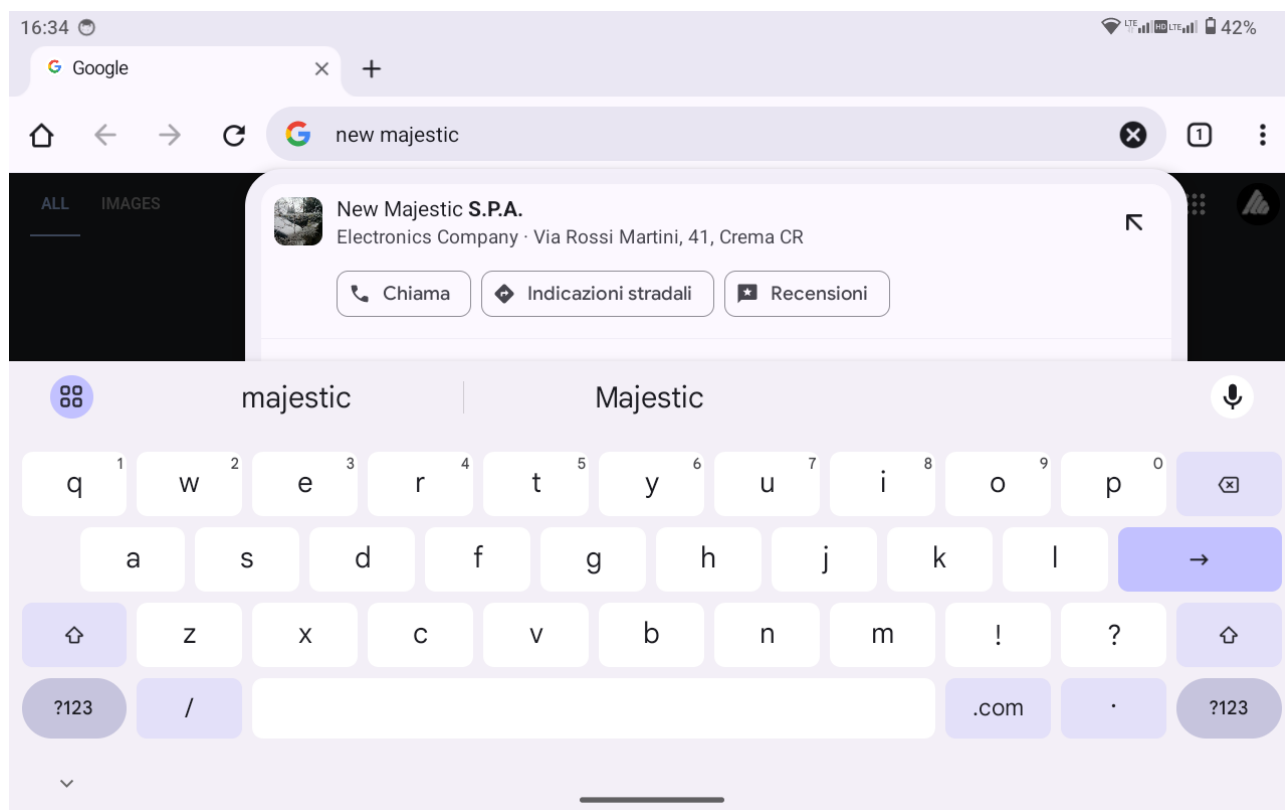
16:34

42%

Google

new majestic

ALL IMAGES

New Majestic S.P.A.
Electronics Company · Via Rossi Martini, 41, Crema CR

Chiama
Indicazioni stradali
Recensioni

majestic
Majestic

q 1 w 2 e 3 r 4 t 5 y 6 u 7 i 8 o 9 p 0
a s d f g h j k l
z x c v b n m ! ?
?123 / .com . ?123